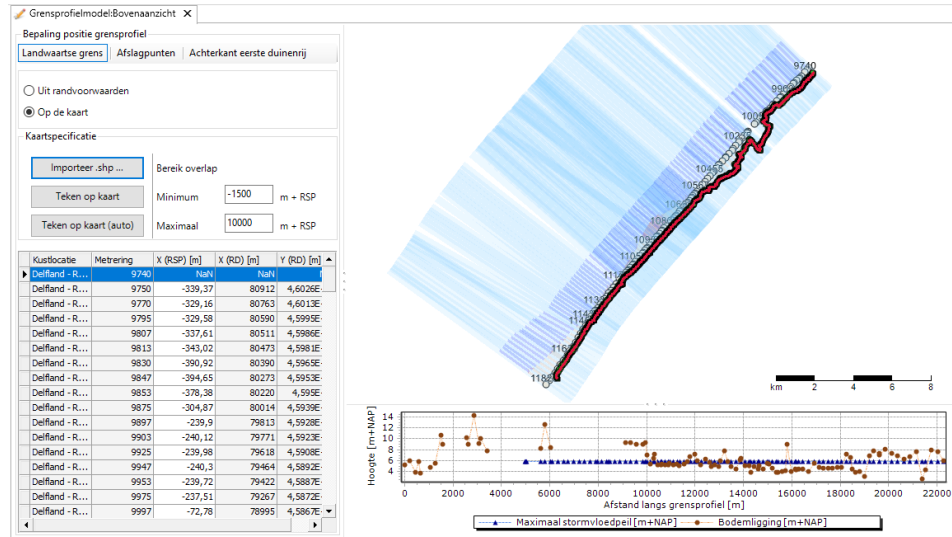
Grensprofielmodel:Bovenaanzicht ×

Bepaling positie grensprofiel

Landwaartse grens | Afslagpunten | Achterkant eerste duinenrij

Uit randvoorwaarden

Op de kaart

Kaartspecificatie

Importeer .shp ...

Bereik overlap

Teken op kaart

Minimum -1500 m + RSP

Teken op kaart (auto)

Maximaal 10000 m + RSP

| Kustlocatie | Metrering | X (RSP) [m] | X (RD) [m] | Y (RD) [m] |
|---|---|---|---|---|
| Delfland - R... | 9740 | NaN | NaN | N |
| Delfland - R... | 9750 | -339,37 | 80912 | 4,6026E |
| Delfland - R... | 9770 | -329,16 | 80763 | 4,6013E |
| Delfland - R... | 9795 | -329,58 | 80590 | 4,5995E |
| Delfland - R... | 9807 | -337,61 | 80511 | 4,5986E |
| Delfland - R... | 9813 | -343,02 | 80473 | 4,5981E |
| Delfland - R... | 9830 | -390,92 | 80390 | 4,5965E |
| Delfland - R... | 9847 | -394,65 | 80273 | 4,5953E |
| Delfland - R... | 9853 | -378,38 | 80220 | 4,595E |
| Delfland - R... | 9875 | -304,87 | 80014 | 4,5939E |
| Delfland - R... | 9897 | -239,9 | 79813 | 4,5928E |
| Delfland - R... | 9903 | -240,12 | 79771 | 4,5923E |
| Delfland - R... | 9925 | -239,98 | 79618 | 4,5908E |
| Delfland - R... | 9947 | -240,3 | 79464 | 4,5892E |
| Delfland - R... | 9953 | -239,72 | 79422 | 4,5887E |
| Delfland - R... | 9975 | -237,51 | 79267 | 4,5872E |
| Delfland - R... | 9997 | -72,78 | 78995 | 4,5867E |

9740
995
1002
1025
10456
1050
1065
1080
1095
1105
111
113
114
116
118

km 2 4 6 8

Hoogte [m+NAP]
14
12
10
8
6
4
2
0 2000 4000 6000 8000 10000 12000 14000 16000 18000 20000 22000
Afstand langs grensprofiel [m]

Maximaal stormvloedpeil [m+NAP]   Bodemligging [m+NAP]